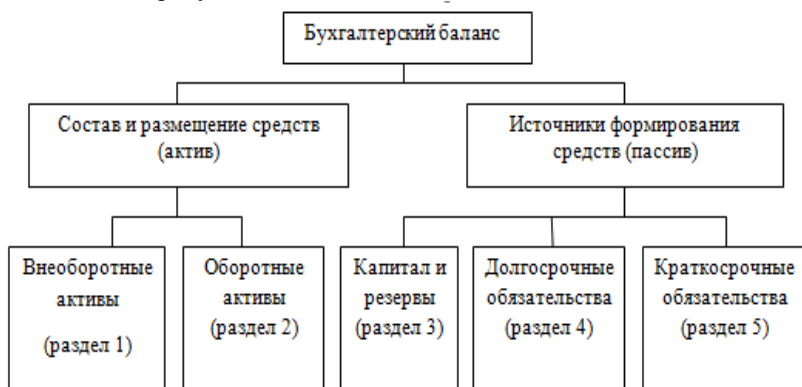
Бухгалтерский баланс

Состав и размещение средств (актив)

Источники формирования средств (пассив)

Внеоборотные активы (раздел 1)

Оборотные активы (раздел 2)

Капитал и резервы (раздел 3)

Долгосрочные обязательства (раздел 4)

Краткосрочные обязательства (раздел 5)